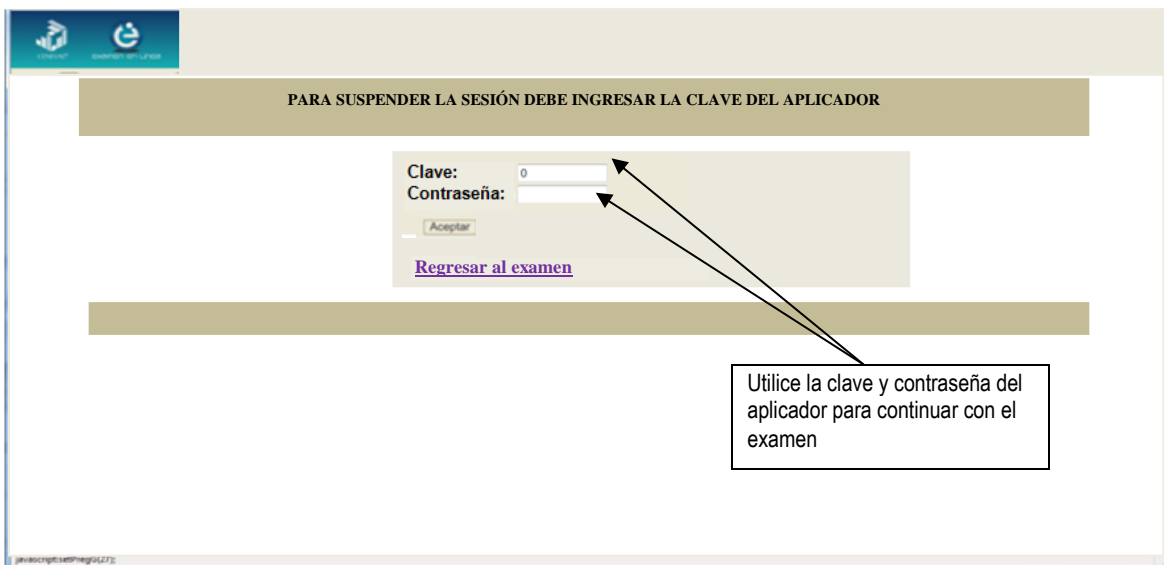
ceneval examen en línea

PARA SUSPENDER LA SESIÓN DEBE INGRESAR LA CLAVE DEL APLICADOR

Clave: 0
Contraseña:

Aceptar

Regresar al examen

Utilice la clave y contraseña del aplicador para continuar con el examen

javascript:setPregG(27);